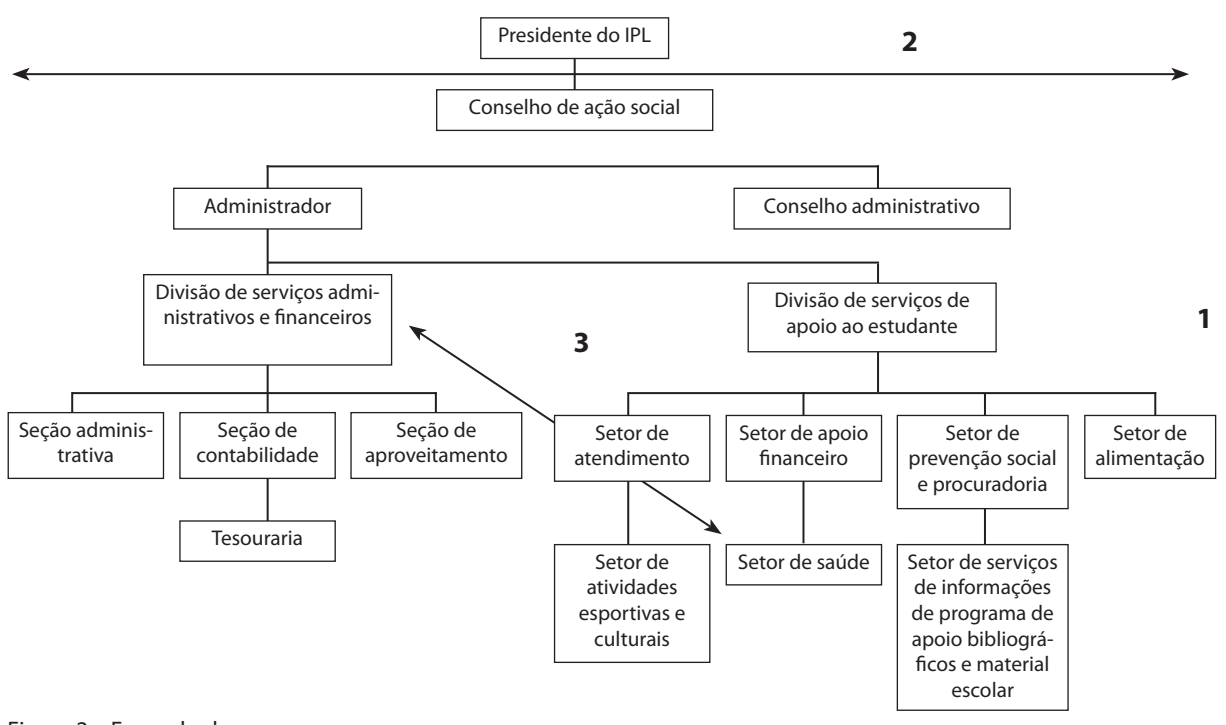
Presidente do IPL

2

Conselho de ação social

Administrador

Conselho administrativo

Divisão de serviços administrativos e financeiros

Divisão de serviços de apoio ao estudante

1

3

Seção administrativa

Seção de contabilidade

Seção de aproveitamento

Tesouraria

Setor de atendimento

Setor de apoio financeiro

Setor de prevenção social e procuradoria

Setor de alimentação

Setor de atividades esportivas e culturais

Setor de saúde

Setor de serviços de informações de programa de apoio bibliográficos e material escolar

Figura 2 – Exemplo de